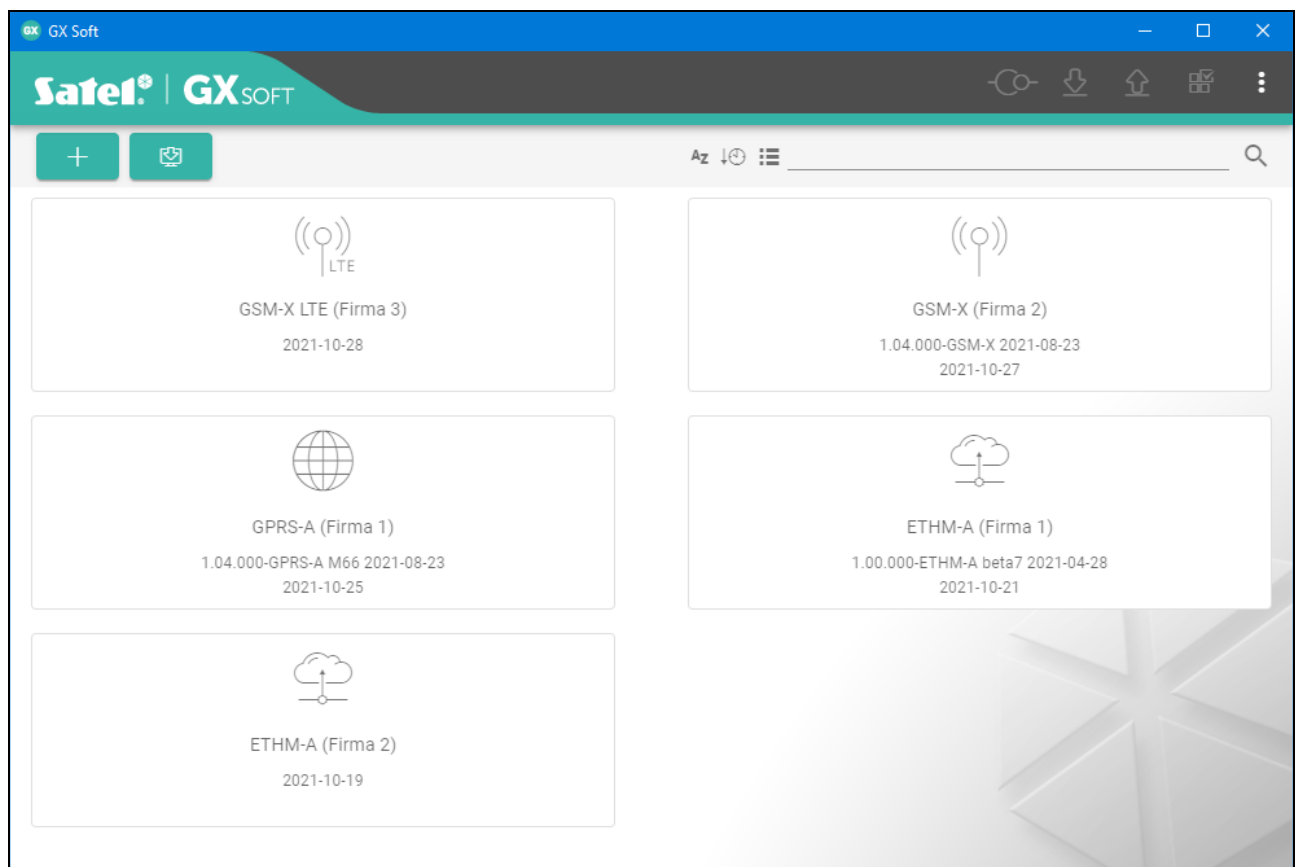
GX GX Soft

Satel | GX SOFT

+

AZ

LTE

GSM-X LTE (Firma 3)

2021-10-28

GSM-X (Firma 2)

1.04.000-GSM-X 2021-08-23

2021-10-27

GPRS-A (Firma 1)

1.04.000-GPRS-A M66 2021-08-23

2021-10-25

ETHM-A (Firma 1)

1.00.000-ETHM-A beta7 2021-04-28

2021-10-21

ETHM-A (Firma 2)

2021-10-19